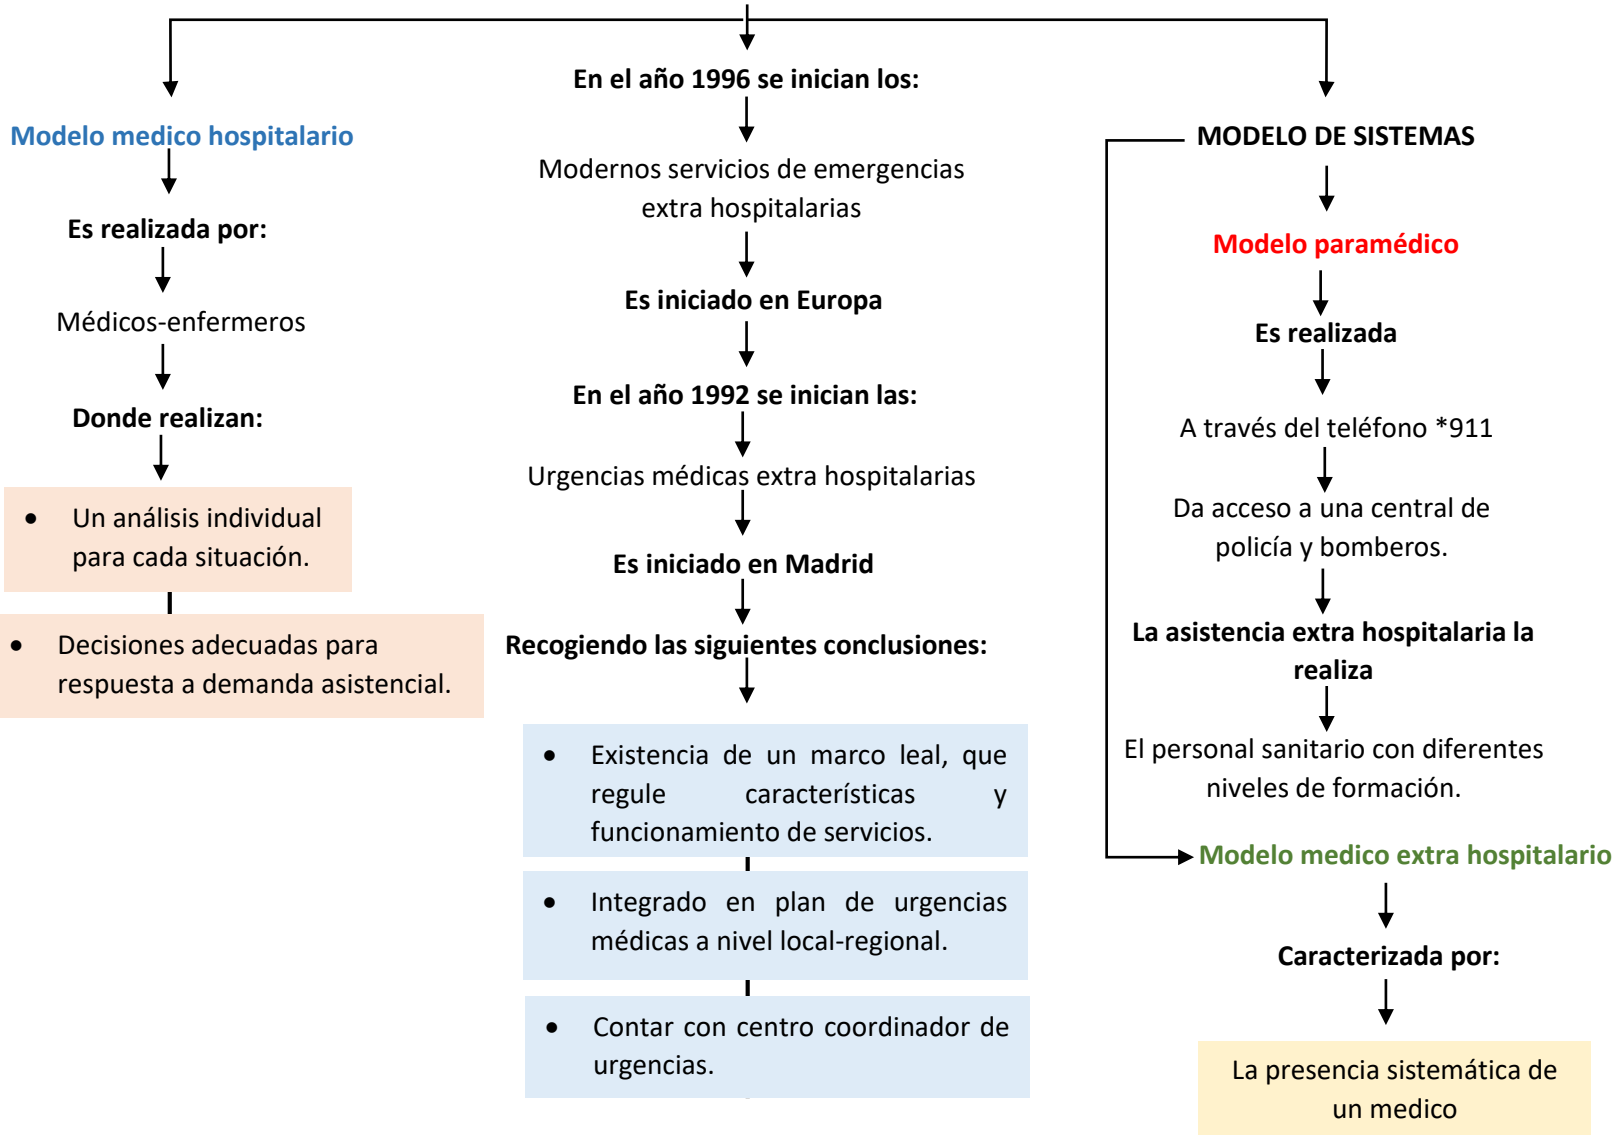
Modelo medico hospitalario

Es realizada por:

Médicos-enfermeros

Donde realizan:

- Un análisis individual para cada situación.

- Decisiones adecuadas para respuesta a demanda asistencial.

En el año 1996 se inician los:

Modernos servicios de emergencias extra hospitalarias

Es iniciado en Europa

En el año 1992 se inician las:

Urgencias médicas extra hospitalarias

Es iniciado en Madrid

Recogiendo las siguientes conclusiones:

- Existencia de un marco leal, que regule características y funcionamiento de servicios.

- Integrado en plan de urgencias médicas a nivel local-regional.

- Contar con centro coordinador de urgencias.

MODELO DE SISTEMAS

Modelo paramédico

Es realizada

A través del teléfono *911

Da acceso a una central de policía y bomberos.

La asistencia extra hospitalaria la realiza

El personal sanitario con diferentes niveles de formación.

Modelo medico extra hospitalario

Caracterizada por:

La presencia sistemática de un medico